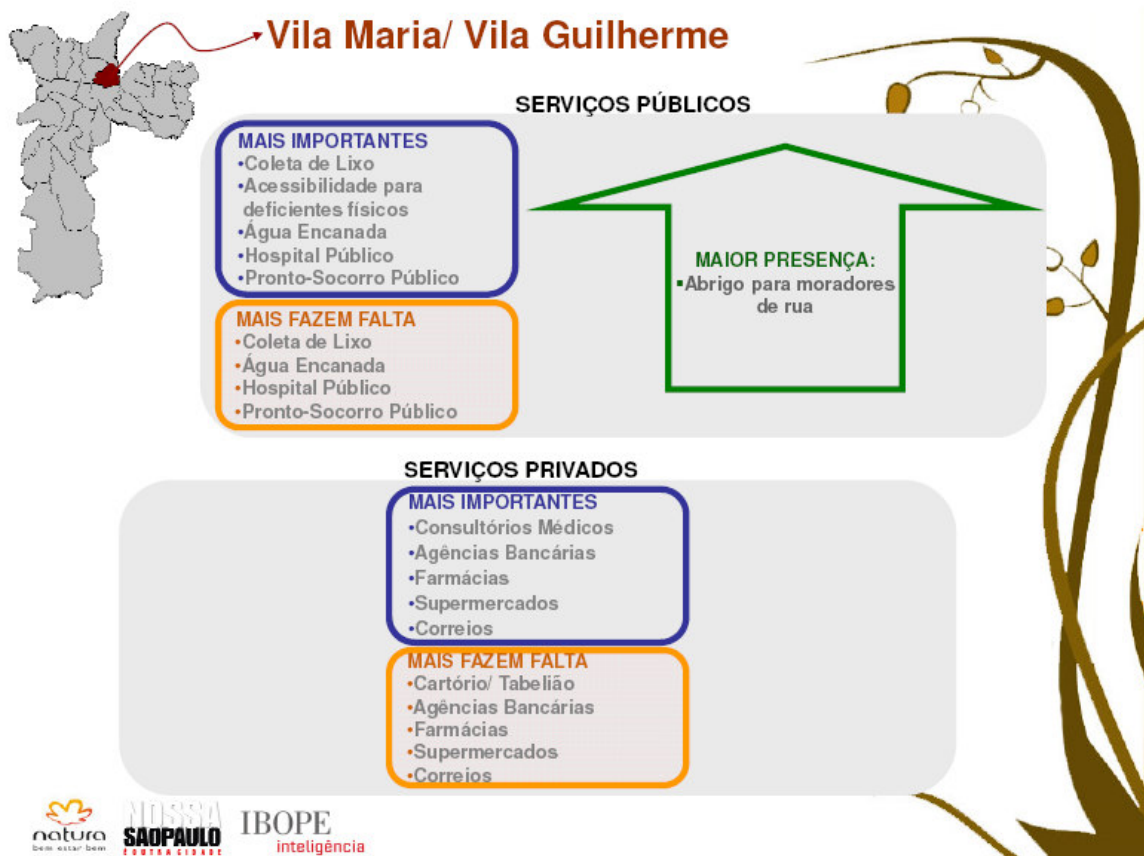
Vila Maria/ Vila Guilherme

SERVIÇOS PÚBLICOS

MAIS IMPORTANTES
•Coleta de Lixo
•Acessibilidade para deficientes físicos
•Água Encanada
•Hospital Público
•Pronto-Socorro Público

MAIS FAZEM FALTA
•Coleta de Lixo
•Água Encanada
•Hospital Público
•Pronto-Socorro Público

MAIOR PRESENÇA:
▪Abrigo para moradores de rua

SERVIÇOS PRIVADOS

MAIS IMPORTANTES
•Consultórios Médicos
•Agências Bancárias
•Farmácias
•Supermercados
•Correios

MAIS FAZEM FALTA
•Cartório/ Tabelião
•Agências Bancárias
•Farmácias
•Supermercados
•Correios

natura
bem estar bem
NOSSA SÃO PAULO
OUTRA CIDADE
IBOPE
inteligência